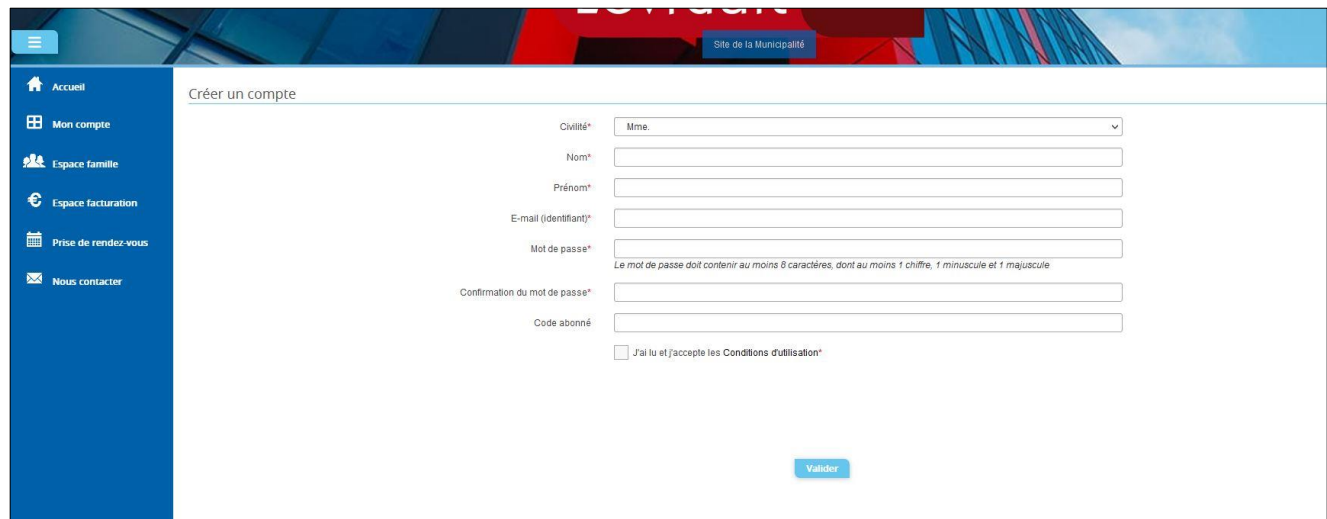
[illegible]

Site de la Municipalité

Accueil

Mon compte

Espace famille

Espace facturation

Prise de rendez-vous

Nous contacter

Créer un compte

Civilité* Mme.

Nom*

Prénom*

E-mail (identifiant)*

Mot de passe*

Le mot de passe doit contenir au moins 8 caractères, dont au moins 1 chiffre, 1 minuscule et 1 majuscule

Confirmation du mot de passe*

Code abonné

J'ai lu et j'accepte les Conditions d'utilisation*

Valider